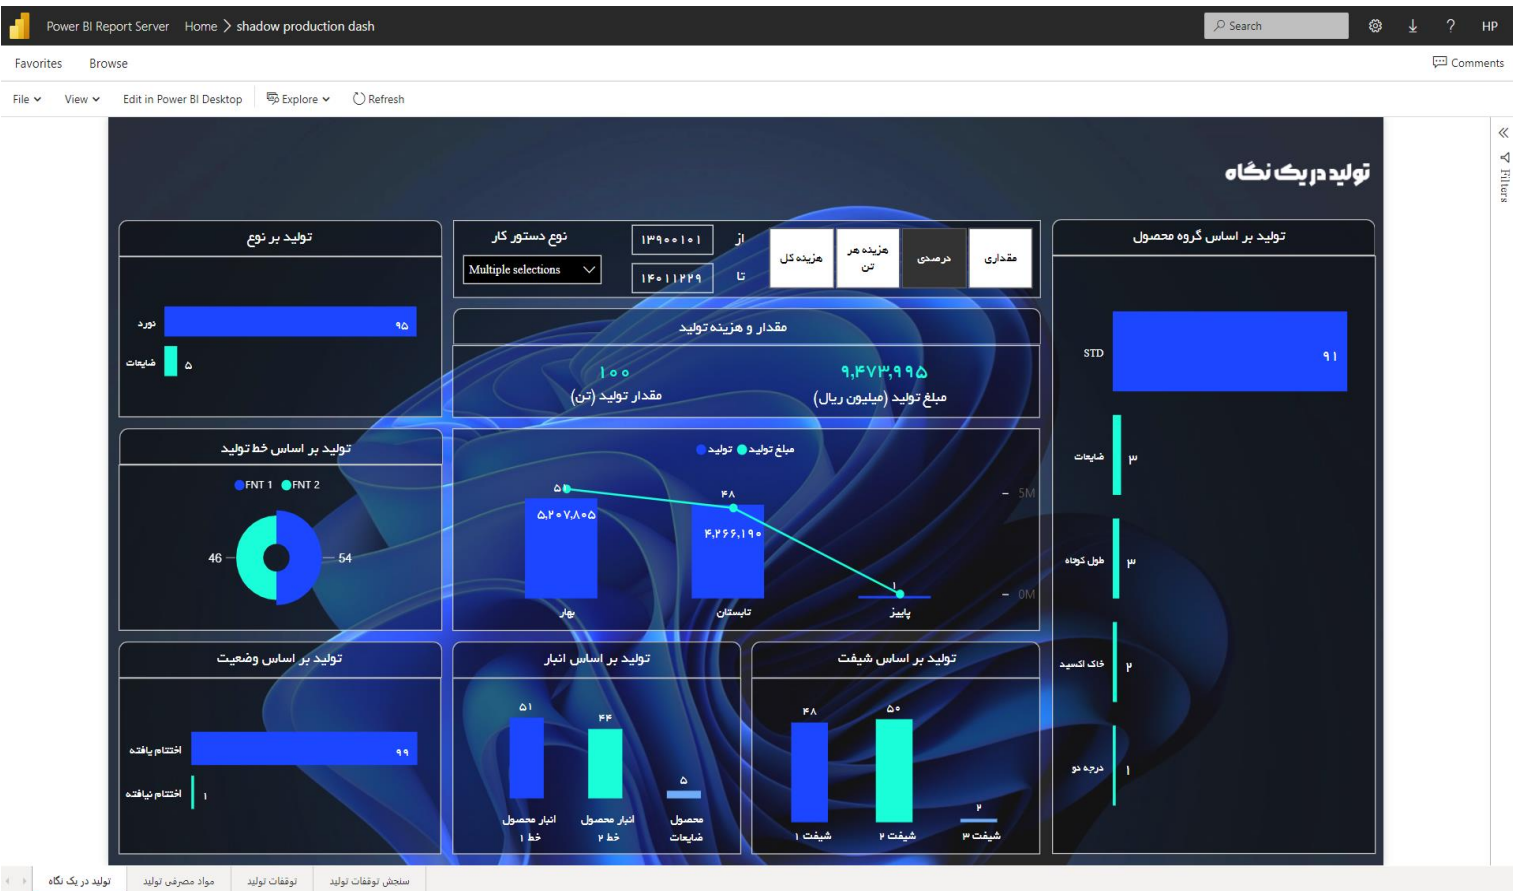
Power BI Report Server Home > shadow production dash
Search
HP
Favorites Browse
Comments
File View Edit in Power BI Desktop Explore Refresh
Filters

تولید در یک نگاه

تولید بر اساس گروه محصول
STD ۹۱
ضایعات ۳
طول کوتاه ۳
خاک اکسید ۲
درجه دو ۱

نوع دستور کار
Multiple selections
از ۱۳۹۰۰۱۰۱
تا ۱۴۰۱۱۲۲۹
هزینه کل
هزینه هر تن
درصدی
مقداری

تولید بر نوع
نورد ۹۵
ضایعات ۵

مقدار و هزینه تولید
۹,۴۷۳,۹۹۵
مبلغ تولید (میلیون ریال)
۱۰۰
مقدار تولید (تن)

تولید بر اساس خط تولید
FNT 1 FNT 2
46
54

مبلغ تولید تولید
۵۱
۴۸
۱
۵,۲۰۷,۸۰۵
۴,۲۶۶,۱۹۰
5M
0M
بهار
تابستان
پاییز

تولید بر اساس وضعیت
اختتام یافته ۹۹
اختتام نیافته ۱

تولید بر اساس انبار
۵۱
۴۴
۵
انبار محصول خط ۱
انبار محصول خط ۲
محصول ضایعات

تولید بر اساس شیفت
۴۸
۵۰
۲
شیفت ۱
شیفت ۲
شیفت ۳

تولید در یک نگاه مواد مصرفی تولید توقفات تولید سنجش توقفات تولید